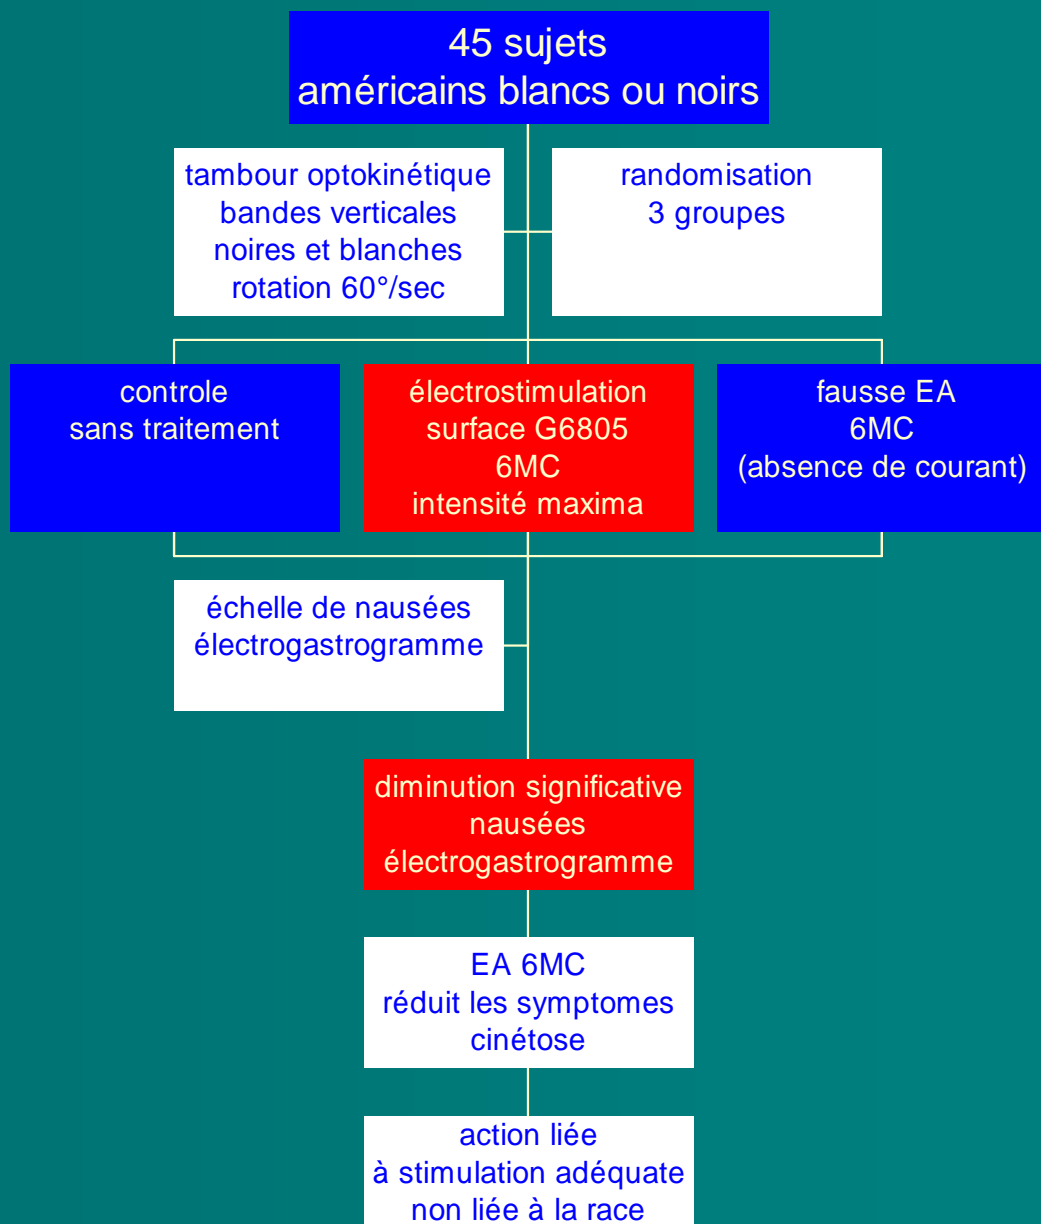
45 sujets
américains blancs ou noirs

tambour optokinétique
bandes verticales
noires et blanches
rotation 60°/sec

randomisation
3 groupes

controle
sans traitement

électrostimulation
surface G6805
6MC
intensité maxima

fausse EA
6MC
(absence de courant)

échelle de nausées
électrogastrogramme

diminution significative
nausées
électrogastrogramme

EA 6MC
réduit les symptomes
cinétose

action liée
à stimulation adéquate
non liée à la race